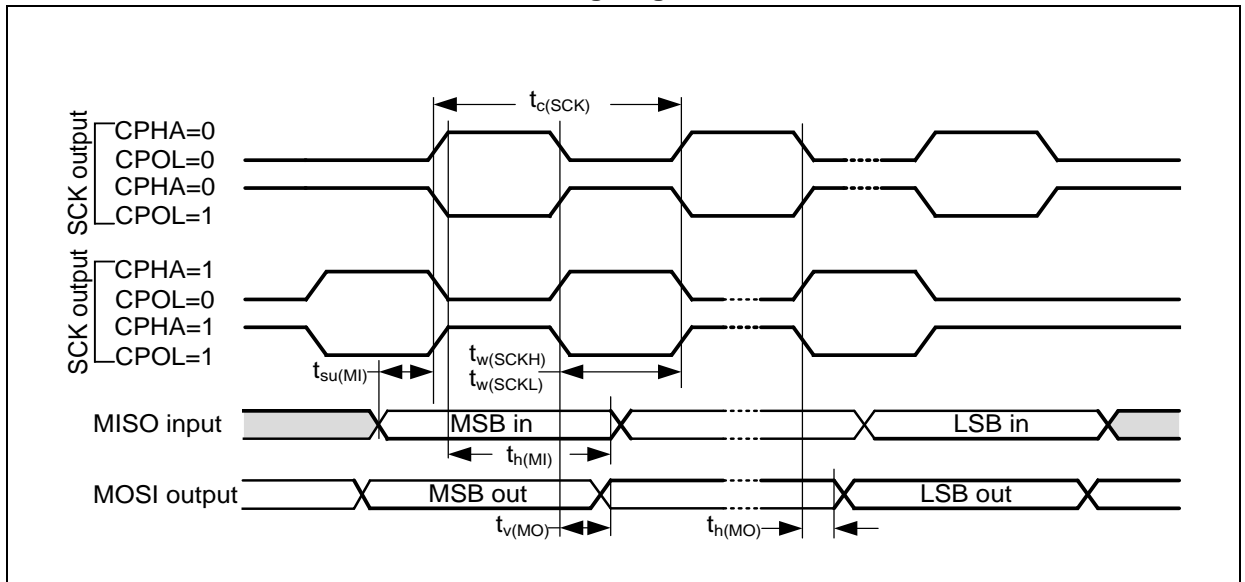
$t_{c(SCK)}$

SCK output

CPHA=0
CPOL=0
CPHA=0
CPOL=1

SCK output

CPHA=1
CPOL=0
CPHA=1
CPOL=1

$t_{su(MI)}$

$t_{w(SCKH)}$
$t_{w(SCKL)}$

MISO input

MSB in

LSB in

$t_{h(MI)}$

MOSI output

MSB out

LSB out

$t_{v(MO)}$

$t_{h(MO)}$